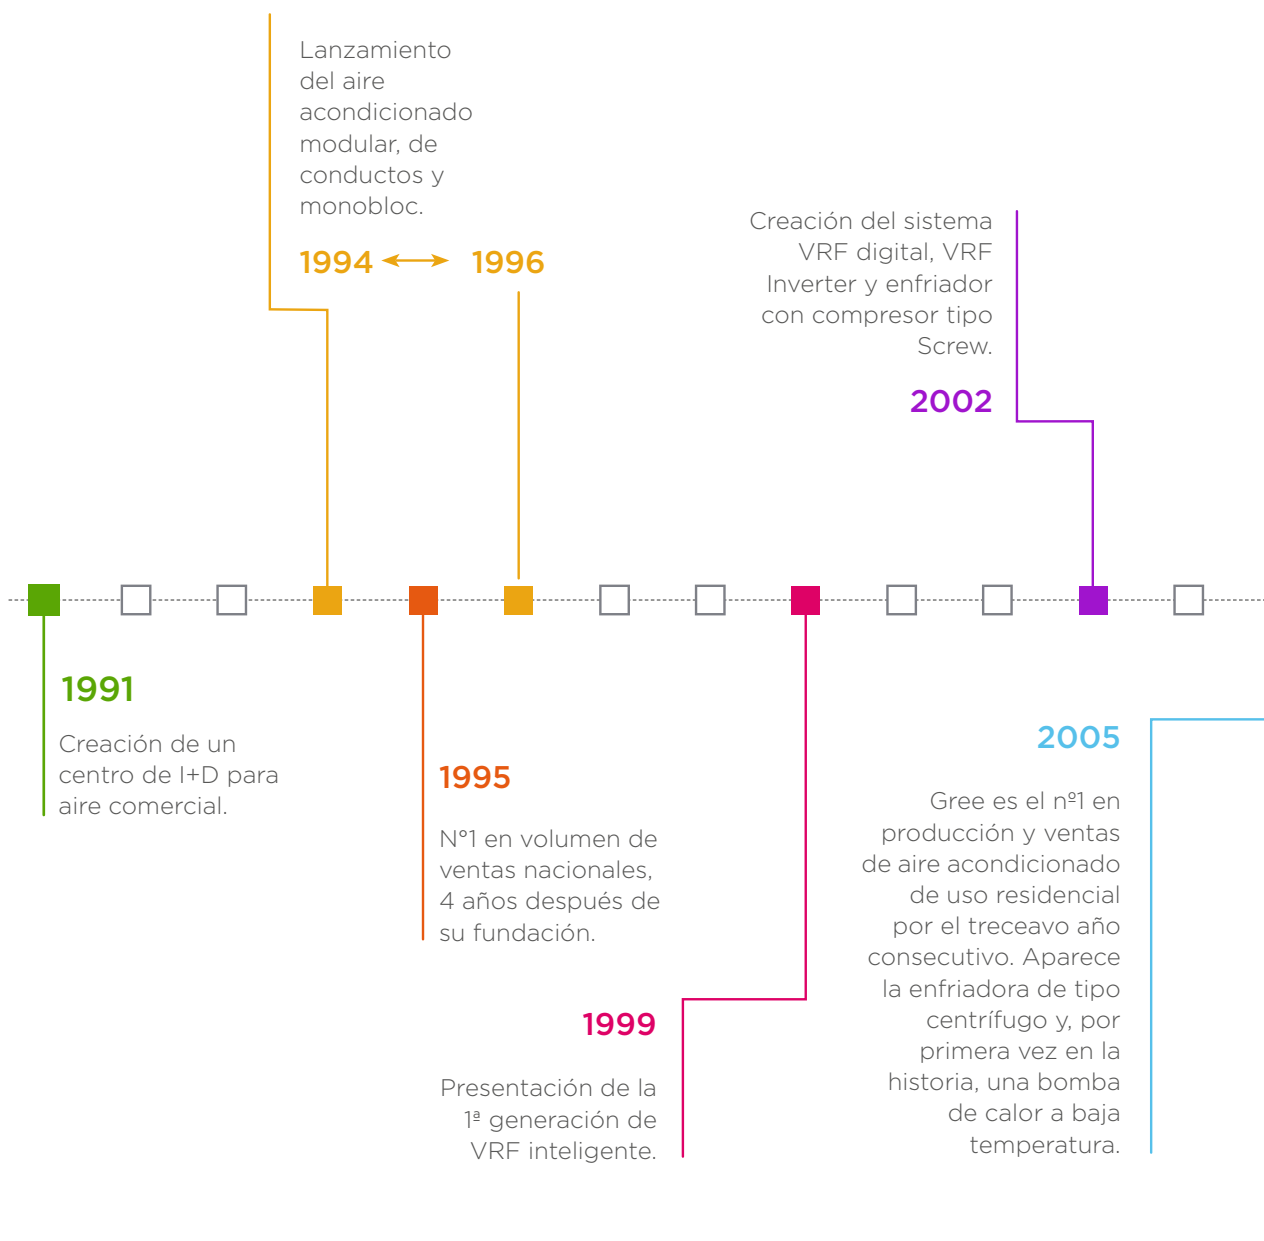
Lanzamiento del aire acondicionado modular, de conductos y monobloc.

1994 ⟷ 1996

Creación del sistema VRF digital, VRF Inverter y enfriador con compresor tipo Screw.

2002

1991

Creación de un centro de I+D para aire comercial.

1995

N°1 en volumen de ventas nacionales, 4 años después de su fundación.

1999

Presentación de la 1ª generación de VRF inteligente.

2005

Gree es el nº1 en producción y ventas de aire acondicionado de uso residencial por el treceavo año consecutivo. Aparece la enfriadora de tipo centrífugo y, por primera vez en la historia, una bomba de calor a baja temperatura.